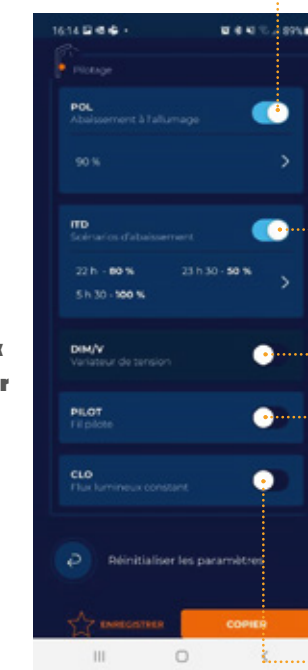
16:14 89%

Pilotage

POL
Abaissement à l'allumage

90 %

ITD
Scénarios d'abaissement

22 h - 80 %
23 h 30 - 50 %
5 h 30 - 100 %

DIM/V
Variateur de tension

PILOT
Fil pilote

CLO
Flux lumineux constant

Réinitialiser les paramètres

ENREGISTRER
COPIER

x
r